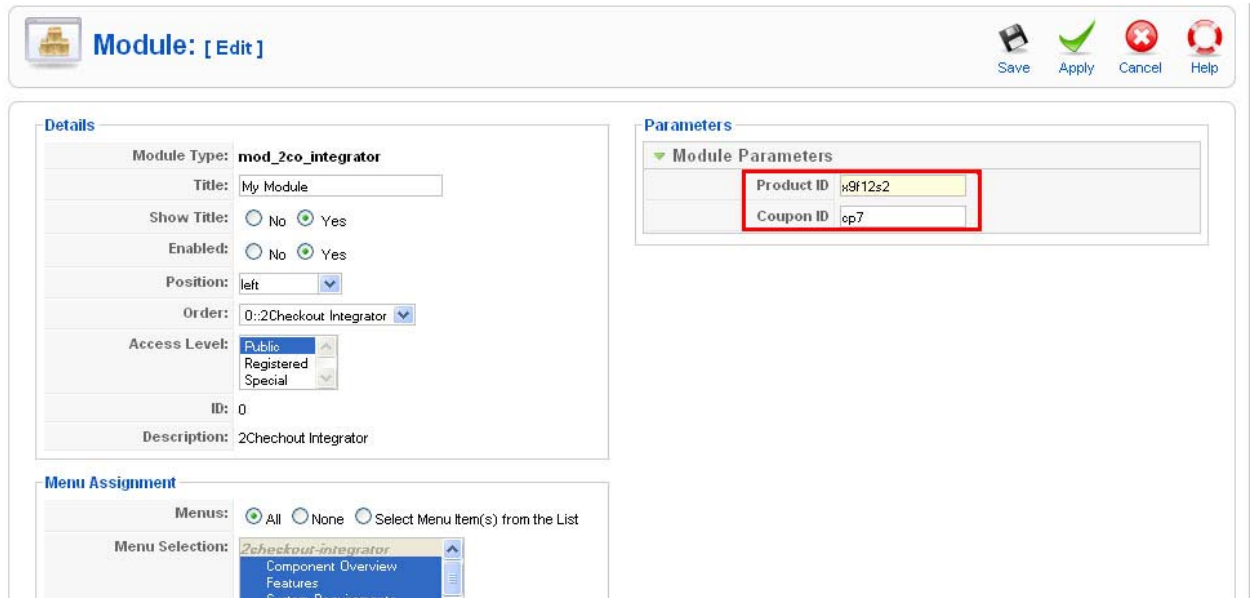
Module: [ Edit ]

Save Apply Cancel Help

Details

Module Type: mod_2co_integrator

Title: My Module

Show Title: No Yes

Enabled: No Yes

Position: left

Order: 0::2Checkout Integrator

Access Level: Public Registered Special

ID: 0

Description: 2Chechout Integrator

Menu Assignment

Menus: All None Select Menu Item(s) from the List

Menu Selection: 2checkout-integrator Component Overview Features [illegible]

Parameters

Module Parameters

Product ID x9f12s2

Coupon ID cp7